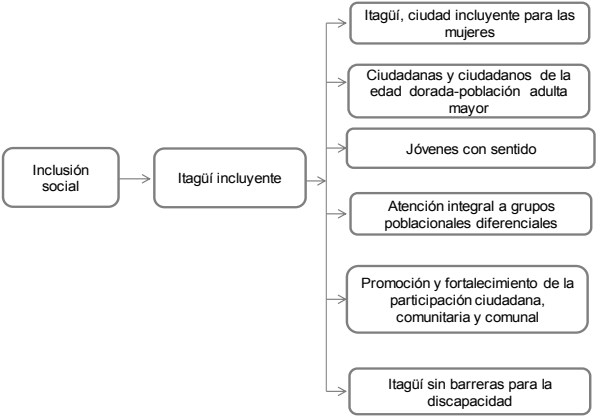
Inclusión social

Itagüí incluyente

Itagüí, ciudad incluyente para las mujeres

Ciudadanas y ciudadanos de la edad dorada-población adulta mayor

Jóvenes con sentido

Atención integral a grupos poblacionales diferenciales

Promoción y fortalecimiento de la participación ciudadana, comunitaria y comunal

Itagüí sin barreras para la discapacidad